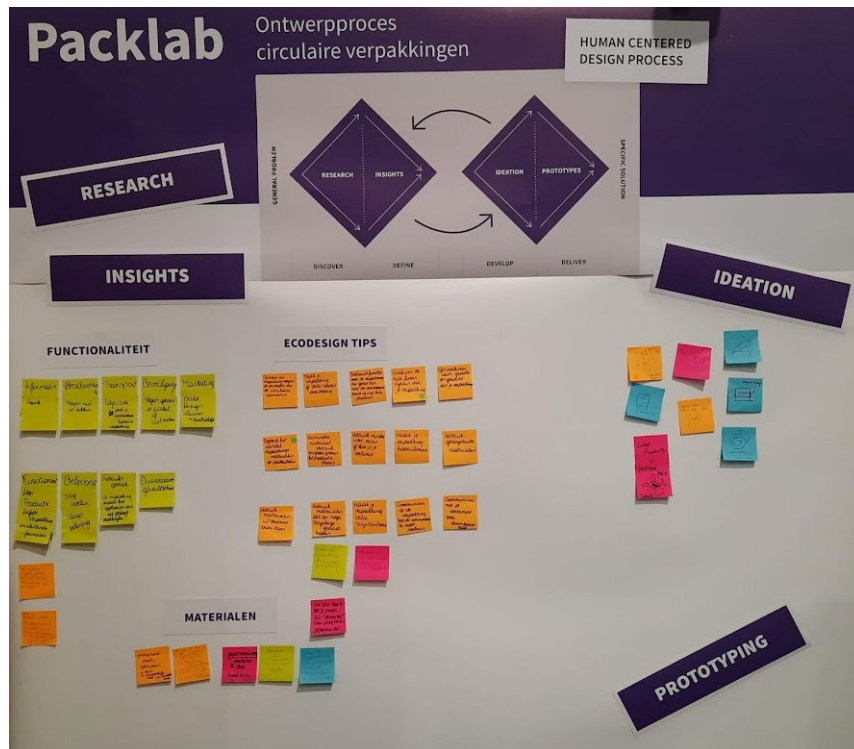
Packlab Ontwerpproces circulaire verpakkingen

HUMAN CENTERED DESIGN PROCESS

GENERAL PROBLEM

RESEARCH

INSIGHTS

IDEATION

PROTOTYPES

SPECIFIC SOLUTION

DISCOVER

DEFINE

DEVELOP

DELIVER

RESEARCH

INSIGHTS

IDEATION

FUNCTIONALITEIT

Informatie

Productie

Transport

Bewaring

Marketing

Functionele

Beleving

Gebruiks-gemak

Duurzaamheid

ECODESIGN TIPS

MATERIALEN

PROTOTYPING